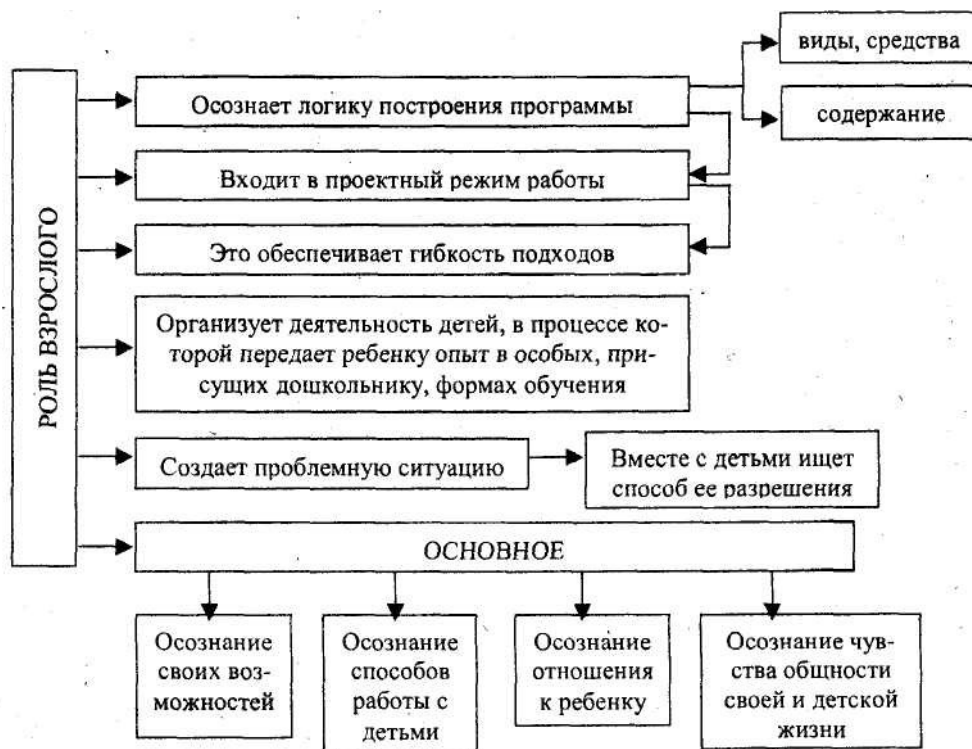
РОЛЬ ВЗРОСЛОГО

Осознает логику построения программы

виды, средства

содержание

Входит в проектный режим работы

Это обеспечивает гибкость подходов

Организует деятельность детей, в процессе которой передает ребенку опыт в особых, присущих дошкольнику, формах обучения

Создает проблемную ситуацию

Вместе с детьми ищет способ ее разрешения

ОСНОВНОЕ

Осознание своих возможностей

Осознание способов работы с детьми

Осознание отношения к ребенку

Осознание чувства общности своей и детской жизни